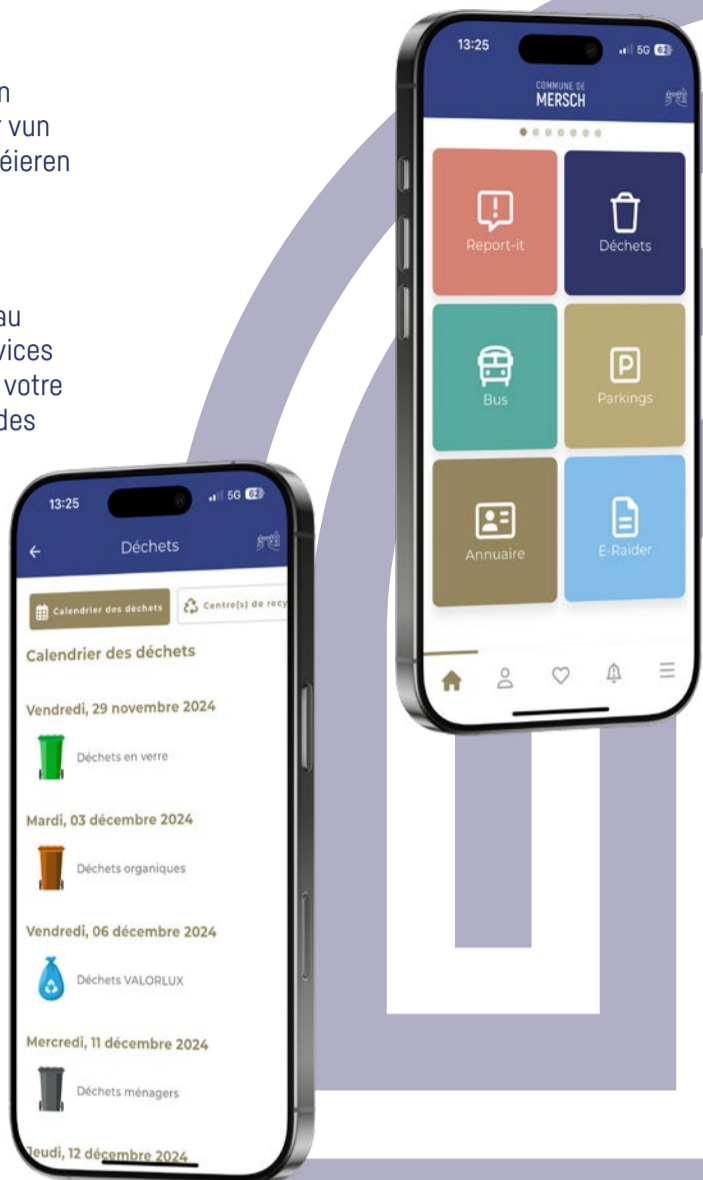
n
vun
éieren

au
vices
votre
des

13:25
5G
COMMUNE DE
MERSCH
Report-it
Déchets
Bus
Parkings
Annuaire
E-Raider

13:25
5G
Déchets
Calendrier des déchets
Centre(s) de recy
Calendrier des déchets
Vendredi, 29 novembre 2024
Déchets en verre
Mardi, 03 décembre 2024
Déchets organiques
Vendredi, 06 décembre 2024
Déchets VALORLUX
Mercredi, 11 décembre 2024
Déchets ménagers
Jeudi, 12 décembre 2024